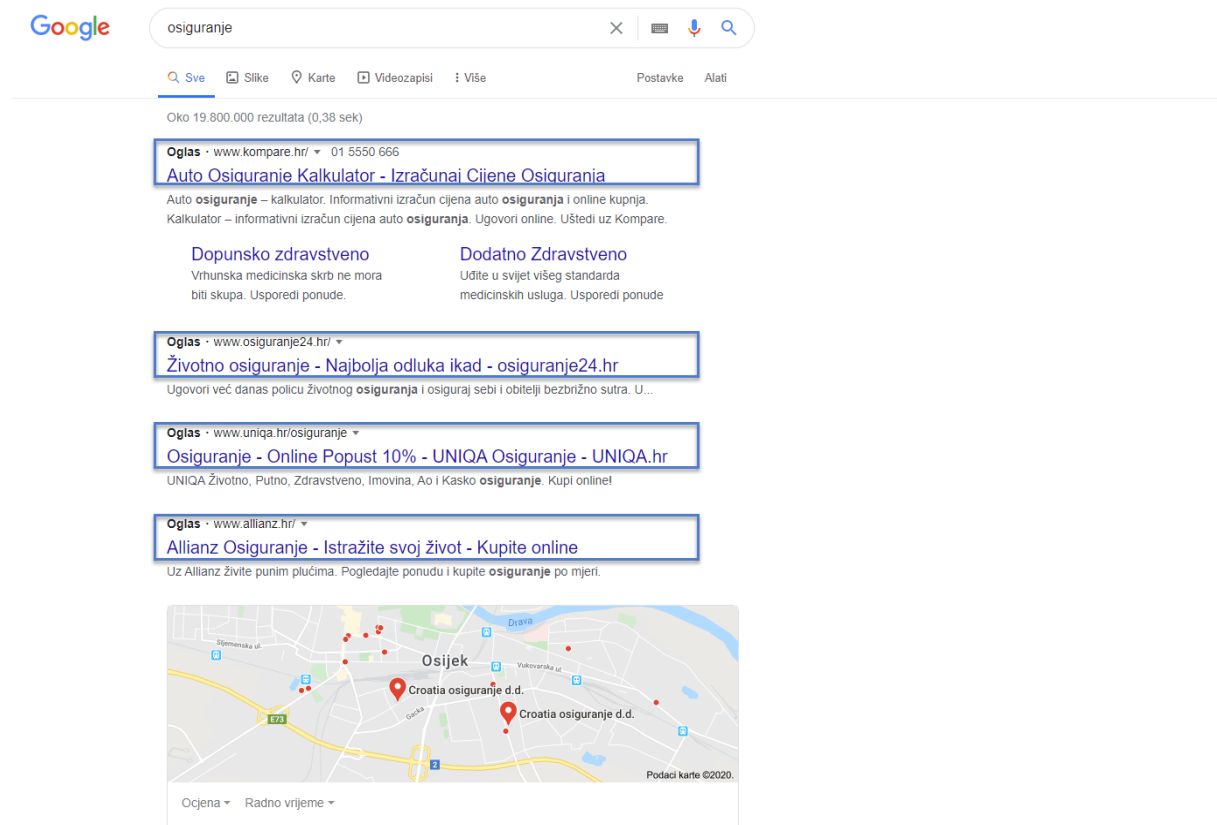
Google

osiguranje

Sve  Slike  Karte  Videozapisi  Više    Postavke  Alati

Oko 19.800.000 rezultata (0,38 sek)

Oglas · www.kompare.hr/ ▾ 01 5550 666
Auto Osiguranje Kalkulator - Izračunaj Cijene Osiguranja
Auto **osiguranje** – kalkulator. Informativni izračun cijena auto **osiguranja** i online kupnja. Kalkulator – informativni izračun cijena auto **osiguranja**. Ugovori online. Uštedi uz Kompare.

Dopunsko zdravstveno
Vrhunska medicinska skrb ne mora biti skupa. Usporedi ponude.

Dodatno Zdravstveno
Uđite u svijet višeg standarda medicinskih usluga. Usporedi ponude

Oglas · www.osiguranje24.hr/ ▾
Životno osiguranje - Najbolja odluka ikad - osiguranje24.hr
Ugovori već danas policu životnog **osiguranja** i osiguraj sebi i obitelji bezbrižno sutra. U...

Oglas · www.uniqa.hr/osiguranje ▾
Osiguranje - Online Popust 10% - UNIQA Osiguranje - UNIQA.hr
UNIQA Životno, Putno, Zdravstveno, Imovina, Ao i Kasko **osiguranje**. Kupi online!

Oglas · www.allianz.hr/ ▾
Allianz Osiguranje - Istražite svoj život - Kupite online
Uz Allianz živite punim plućima. Pogledajte ponudu i kupite **osiguranje** po mjeri.

Drava
Sjemenska ul.
Osijek
Vukovarska ul.
Croatia osiguranje d.d.
Croatia osiguranje d.d.
Gacka
E73
2
Podaci karte ©2020.

Ocjena ▾  Radno vrijeme ▾